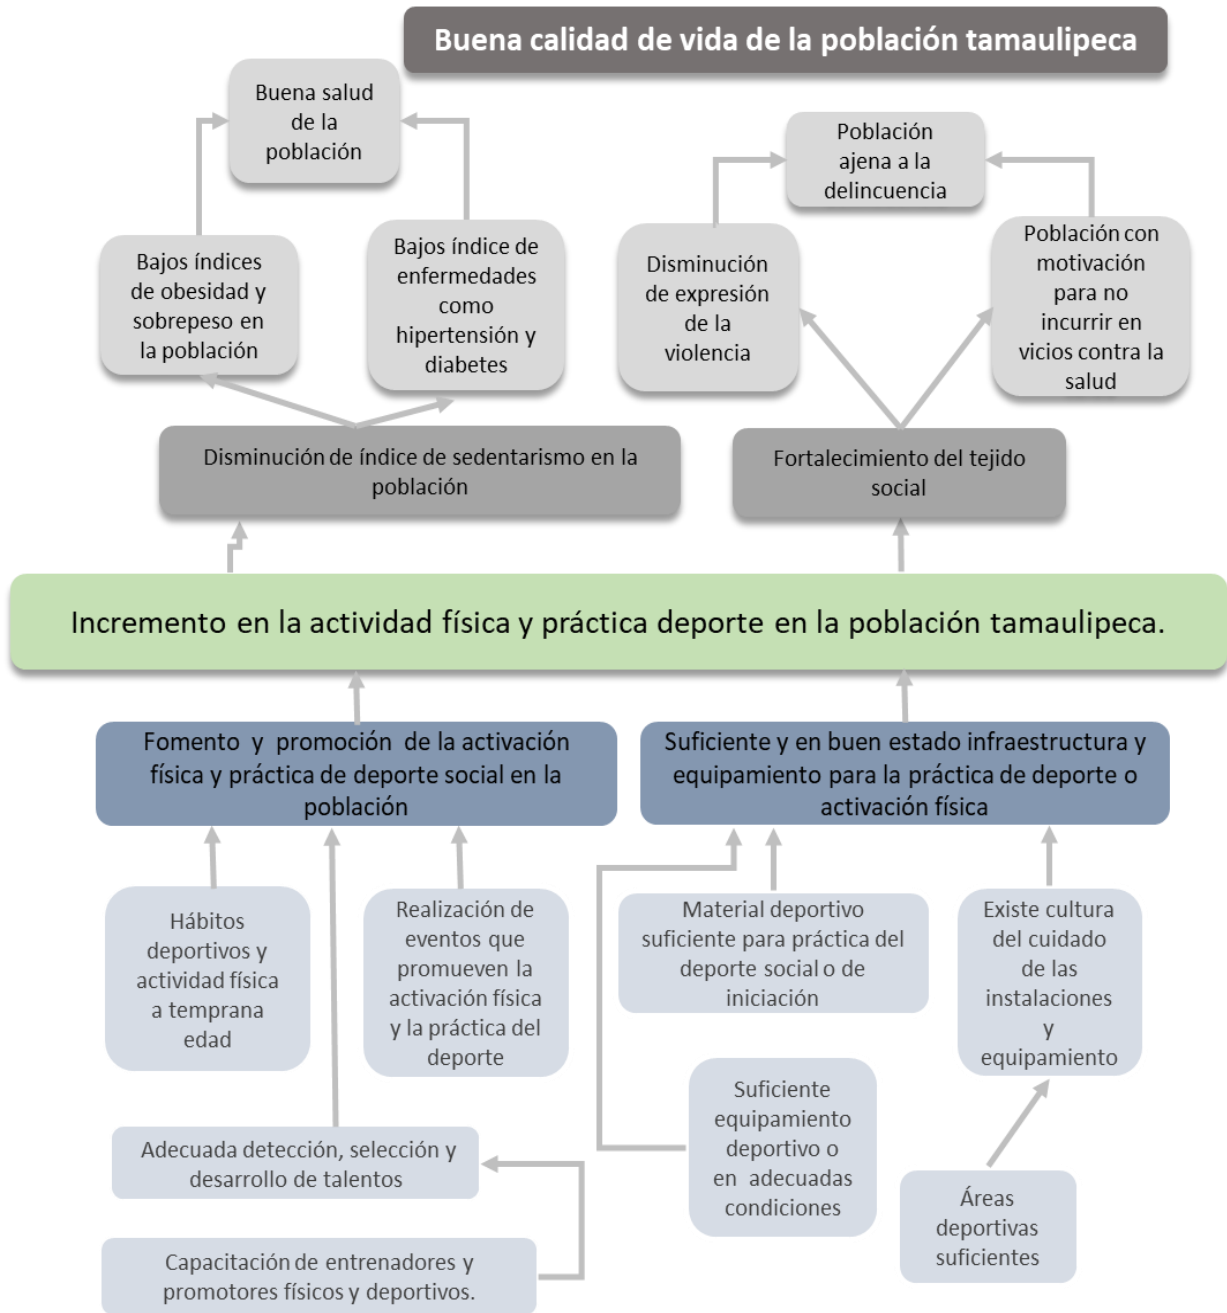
Buena calidad de vida de la población tamaulipeca

Buena salud de la población

Población ajena a la delincuencia

Bajos índices de obesidad y sobrepeso en la población

Bajos índice de enfermedades como hipertensión y diabetes

Disminución de expresión de la violencia

Población con motivación para no incurrir en vicios contra la salud

Disminución de índice de sedentarismo en la población

Fortalecimiento del tejido social

Incremento en la actividad física y práctica deporte en la población tamaulipeca.

Fomento y promoción de la activación física y práctica de deporte social en la población

Suficiente y en buen estado infraestructura y equipamiento para la práctica de deporte o activación física

Hábitos deportivos y actividad física a temprana edad

Realización de eventos que promueven la activación física y la práctica del deporte

Material deportivo suficiente para práctica del deporte social o de iniciación

Existe cultura del cuidado de las instalaciones y equipamiento

Suficiente equipamiento deportivo o en adecuadas condiciones

Adecuada detección, selección y desarrollo de talentos

Áreas deportivas suficientes

Capacitación de entrenadores y promotores físicos y deportivos.